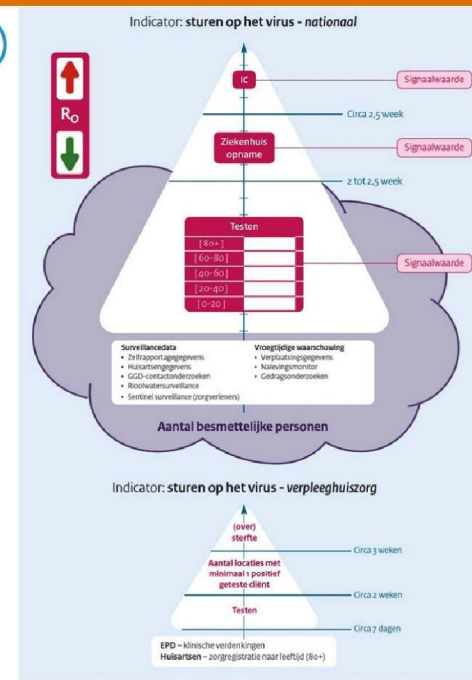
Indicator: **sturen op het virus** - *nationaal*

$R_0$

IC

Signaalwaarde

Circa 2,5 week

Ziekenhuis opname

Signaalwaarde

2 tot 2,5 week

Testen

[80+]

[60-80]

[40-60]

[20-40]

[0-20]

Signaalwaarde

Surveillancedata
• Zelfrapportagegegevens
• Huisartsengegevens
• GGD-contactonderzoeken
• Rioolwatersurveillance
• Sentinel surveillance (zorgverleners)

Vroegtijdige waarschuwing
• Verplaatsingsgegevens
• Nalevingsmonitor
• Gedragsonderzoeken

Aantal besmettelijke personen

Indicator: **sturen op het virus** - *verpleeghuiszorg*

(over) sterfte

Circa 3 weken

Aantal locaties met minimaal 1 positief geteste cliënt

Circa 2 weken

Testen

Circa 7 dagen

EPD – klinische verdenkingen
Huisartsen – zorgregistratie naar leeftijd (80+)